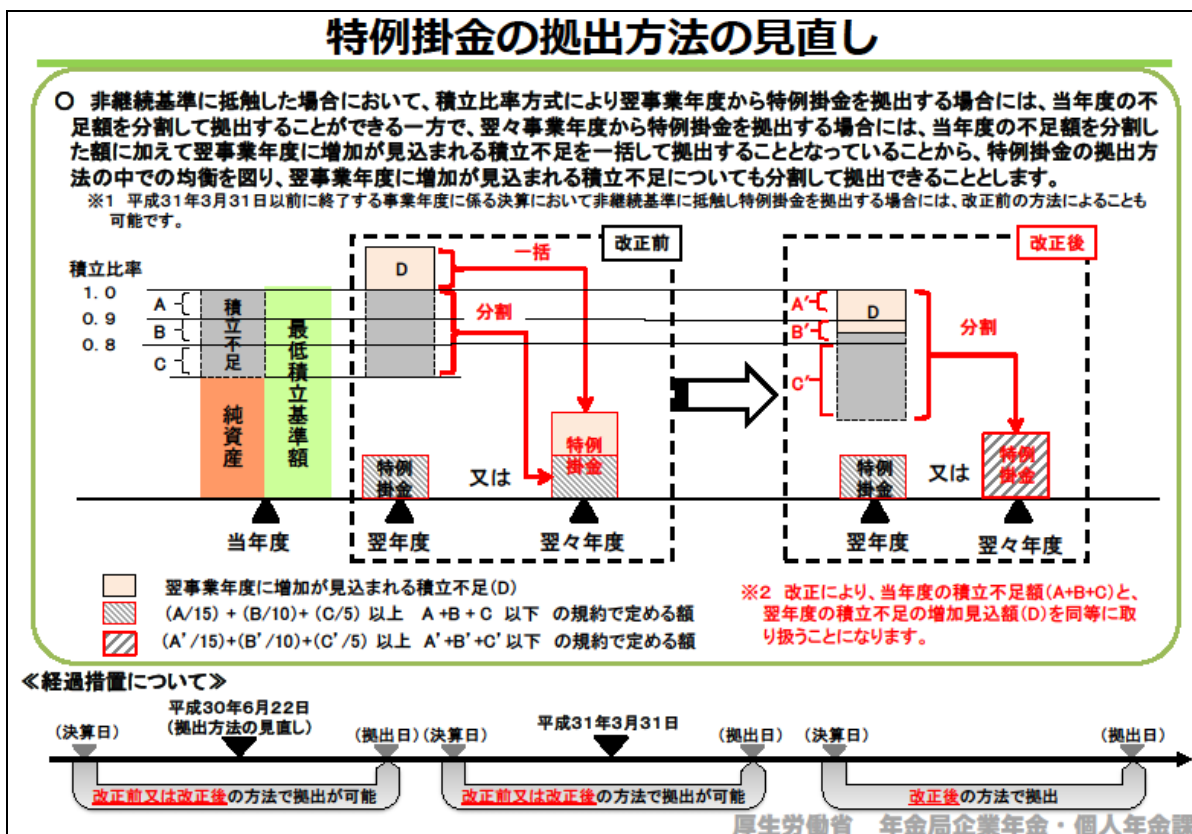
特例掛金の拠出方法の見直し

○ 非継続基準に抵触した場合において、積立比率方式により翌事業年度から特例掛金を拠出する場合には、当年度の不足額を分割して拠出することができる一方で、翌々事業年度から特例掛金を拠出する場合には、当年度の不足額を分割した額に加えて翌事業年度に増加が見込まれる積立不足を一括して拠出することとなっていることから、特例掛金の拠出方法の中での均衡を図り、翌事業年度に増加が見込まれる積立不足についても分割して拠出できることとします。

※1 平成31年3月31日以前に終了する事業年度に係る決算において非継続基準に抵触し特例掛金を拠出する場合には、改正前の方法によることも可能です。

改正前

改正後

積立比率
1.0
0.9
0.8
A
B
C
積立不足
最低積立基準額
純資産
D
一括
分割
特例掛金
又は
特例掛金
当年度
翌年度
翌々年度
A'
B'
C'
D
分割
特例掛金
又は
特例掛金
翌年度
翌々年度

翌事業年度に増加が見込まれる積立不足(D)
(A/15) + (B/10) + (C/5) 以上 A +B + C 以下 の規約で定める額
(A'/15)+(B'/10)+(C'/5) 以上 A'+B'+C' 以下 の規約で定める額

※2 改正により、当年度の積立不足額(A+B+C)と、翌年度の積立不足の増加見込額(D)を同等に取り扱うことになります。

≪経過措置について≫

(決算日)
平成30年6月22日
(拠出方法の見直し)
(拠出日)
(決算日)
平成31年3月31日
(拠出日)
(決算日)
(拠出日)
改正前又は改正後の方法で拠出が可能
改正前又は改正後の方法で拠出が可能
改正後の方法で拠出

厚生労働省 年金局企業年金・個人年金課